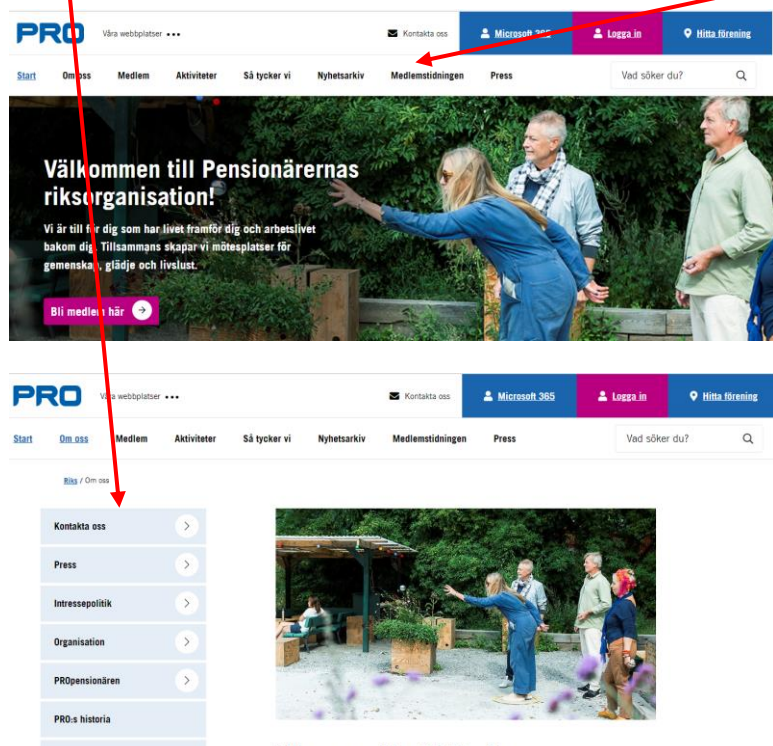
PRO Våra webbplatser •••

Kontakta oss Microsoft 365 Logga in Hitta förening

Start Om oss Medlem Aktiviteter Så tycker vi Nyhetsarkiv Medlemstidningen Press

Vad söker du?

Välkommen till Pensionärernas riksorganisation!

Vi är till för dig som har livet framför dig och arbetslivet bakom dig. Tillsammans skapar vi mötesplatser för gemenskap, glädje och livslust.

Bli medlem här

PRO Våra webbplatser •••

Kontakta oss Microsoft 365 Logga in Hitta förening

Start Om oss Medlem Aktiviteter Så tycker vi Nyhetsarkiv Medlemstidningen Press

Vad söker du?

Riks / Om oss

Kontakta oss

Press

Intressepolitik

Organisation

PROpensionären

PRO:s historia